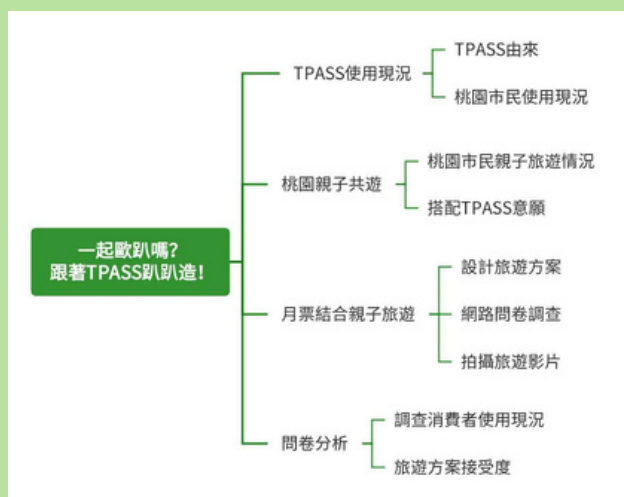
一起歐趴嗎?
跟著TPASS趴趴造!

TPASS使用現況
TPASS由來
桃園市民使用現況

桃園親子共遊
桃園市民親子旅遊情況
搭配TPASS意願

月票結合親子旅遊
設計旅遊方案
網路問卷調查
拍攝旅遊影片

問卷分析
調查消費者使用現況
旅遊方案接受度